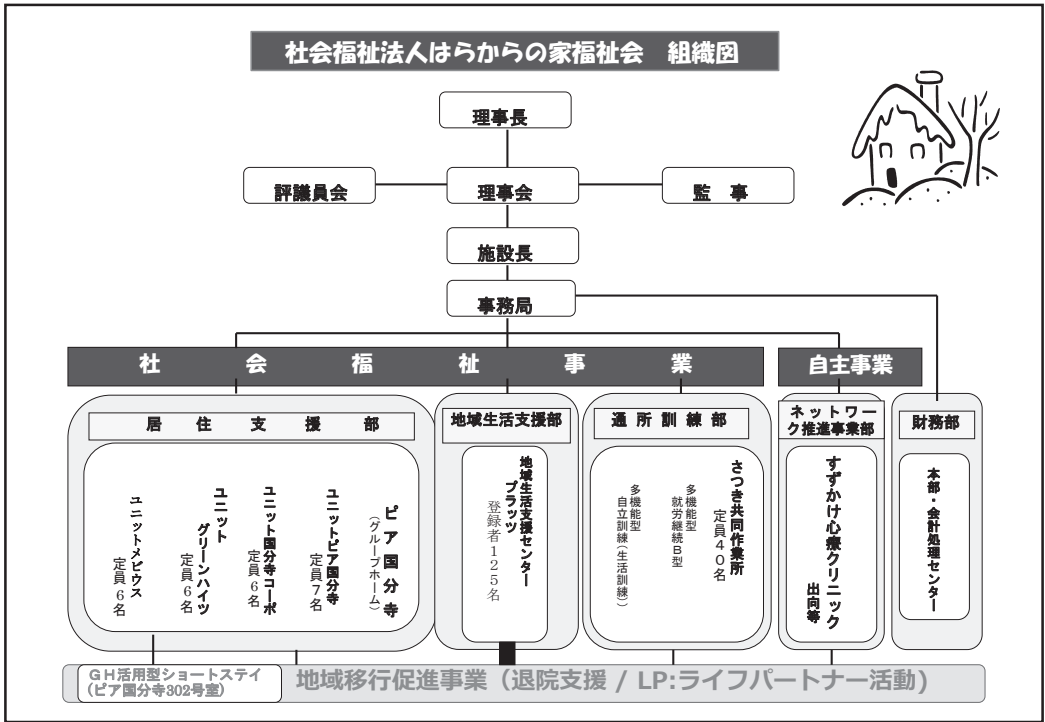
社会福祉法人はらからの家福祉会　組織図

理事長

評議員会

理事会

監　事

施設長

事務局

社　会　福　祉　事　業

自主事業

居　住　支　援　部

ピア国分寺（グループホーム）

ユニットピア国分寺 定員７名

ユニット国分寺コーポ 定員６名

ユニット グリーンハイツ 定員６名

ユニットメビウス 定員６名

地域生活支援部

地域生活支援センター ブラッツ 登録者１２５名

通所訓練部

さつき共同作業所 定員４０名

多機能型 就労継続B型

多機能型 自立訓練（生活訓練）

ネットワーク推進事業部

すずかけ心療クリニック 出向等

財務部

本部・会計処理センター

ＧＨ活用型ショートステイ（ピア国分寺302号室）

地域移行促進事業（退院支援 / LP:ライフパートナー活動）